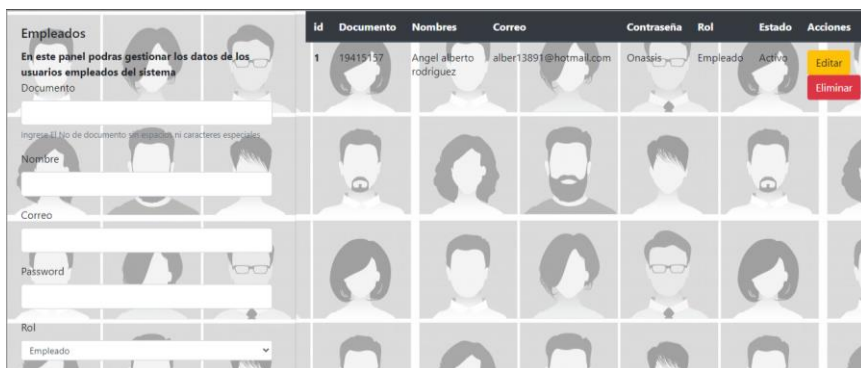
Empleados

En este panel podras gestionar los datos de los usuarios empleados del sistema

Documento

Ingrese El No de documento sin espacios ni caracteres especiales

Nombre

Correo

Password

Rol

Empleado

| id | Documento | Nombres | Correo | Contraseña | Rol | Estado | Acciones |
|---|---|---|---|---|---|---|---|
| 1 | 19415157 | Angel alberto rodriguez | alber13891@hotmail.com | Onassis | Empleado | Activo | Editar Eliminar |